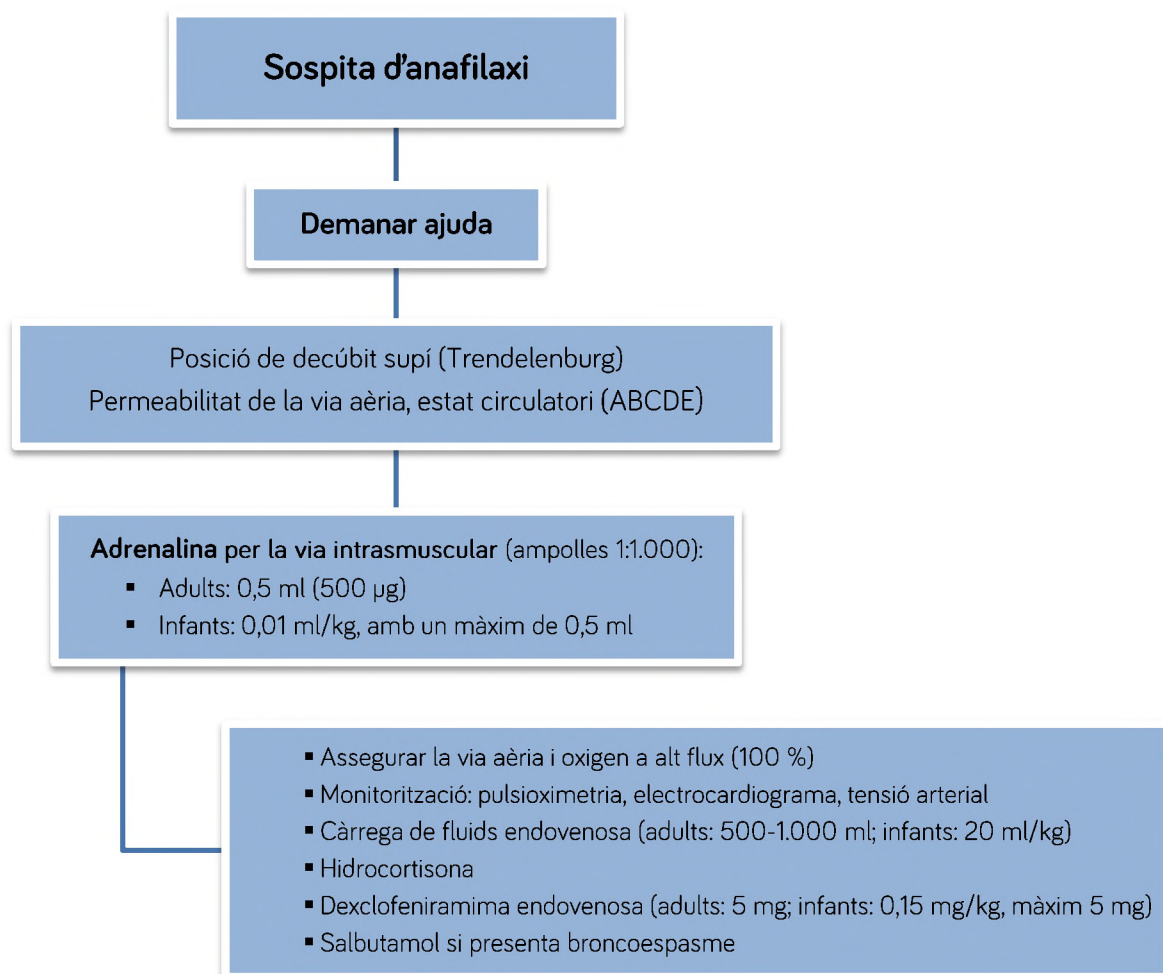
Sospita d’anafilaxi

Demanar ajuda

Posició de decúbit supí (Trendelenburg)
Permeabilitat de la via aèria, estat circulatori (ABCDE)

**Adrenalina** per la via intrasmuscular (ampolles 1:1.000):
- Adults: 0,5 ml (500 µg)
- Infants: 0,01 ml/kg, amb un màxim de 0,5 ml

- Assegurar la via aèria i oxigen a alt flux (100 %)
- Monitorització: pulsioximetria, electrocardiograma, tensió arterial
- Càrrega de fluids endovenosa (adults: 500-1.000 ml; infants: 20 ml/kg)
- Hidrocortisona
- Dexclofeniramima endovenosa (adults: 5 mg; infants: 0,15 mg/kg, màxim 5 mg)
- Salbutamol si presenta broncoespasme